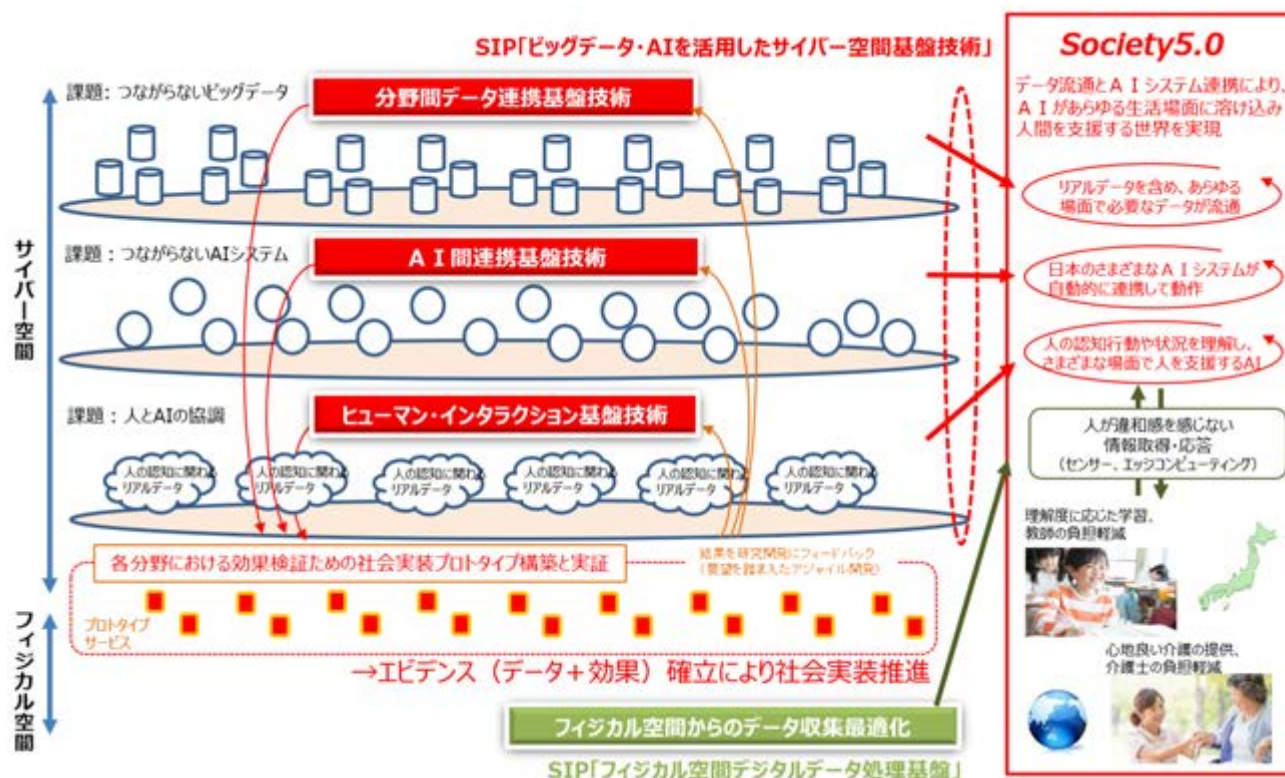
SIP「ビッグデータ・AIを活用したサイバー空間基盤技術」

Society5.0

データ流通とＡＩシステム連携により、ＡＩがあらゆる生活場面に溶け込み人間を支援する世界を実現

課題：つながらないビッグデータ

分野間データ連携基盤技術

リアルデータを含め、あらゆる場面で必要なデータが流通

課題：つながらないAIシステム

ＡＩ間連携基盤技術

日本のさまざまなＡＩシステムが自動的に連携して動作

人の認知行動や状況を理解し、さまざまな場面で人を支援するAI

課題：人とAIの協調

ヒューマン・インタラクション基盤技術

人が違和感を感じない情報取得・応答（センサー、エッジコンピューティング）

人の認知に関わるリアルデータ

人の認知に関わるリアルデータ

人の認知に関わるリアルデータ

人の認知に関わるリアルデータ

人の認知に関わるリアルデータ

人の認知に関わるリアルデータ

サイバー空間

各分野における効果検証ための社会実装プロトタイプ構築と実証

結果を研究開発にフィードバック（要望を踏まえたアジャイル開発）

理解度に応じた学習、教師の負担軽減

プロトタイプサービス

→エビデンス（データ＋効果）確立により社会実装推進

心地良い介護の提供、介護士の負担軽減

フィジカル空間

フィジカル空間からのデータ収集最適化

SIP「フィジカル空間デジタルデータ処理基盤」